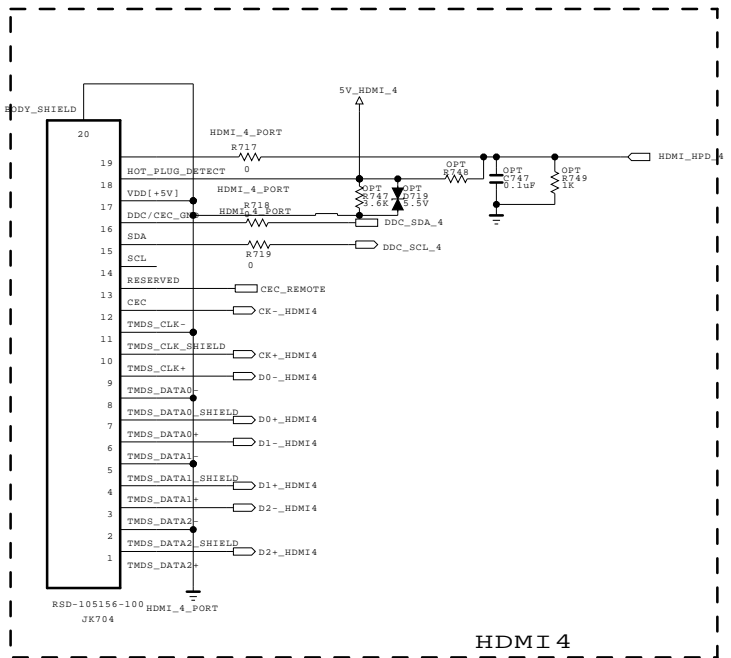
BODY_SHIELD

20

19 HOT_PLUG_DETECT
18 VDD[+5V]
17 DDC/CEC_GND
16 SDA
15 SCL
14 RESERVED
13 CEC
12 TMDS_CLK-
11 TMDS_CLK_SHIELD
10 TMDS_CLK+
9 TMDS_DATA0-
8 TMDS_DATA0_SHIELD
7 TMDS_DATA0+
6 TMDS_DATA1-
5 TMDS_DATA1_SHIELD
4 TMDS_DATA1+
3 TMDS_DATA2-
2 TMDS_DATA2_SHIELD
1 TMDS_DATA2+

RSD-105156-100 HDMI_4_PORT
JK704

5V_HDMI_4

HDMI_4_PORT
R717
0

HDMI_4_PORT
R718
HDMI_4_PORT
0

R719
0

OPT
R747
3.6K

OPT
D719
5.5V

OPT
R748

OPT
C747
0.1uF

OPT
R749
1K

HDMI_HPD_4

DDC_SDA_4

DDC_SCL_4

CEC_REMOTE

CK-_HDMI4

CK+_HDMI4

D0-_HDMI4

D0+_HDMI4

D1-_HDMI4

D1+_HDMI4

D2-_HDMI4

D2+_HDMI4

HDMI4